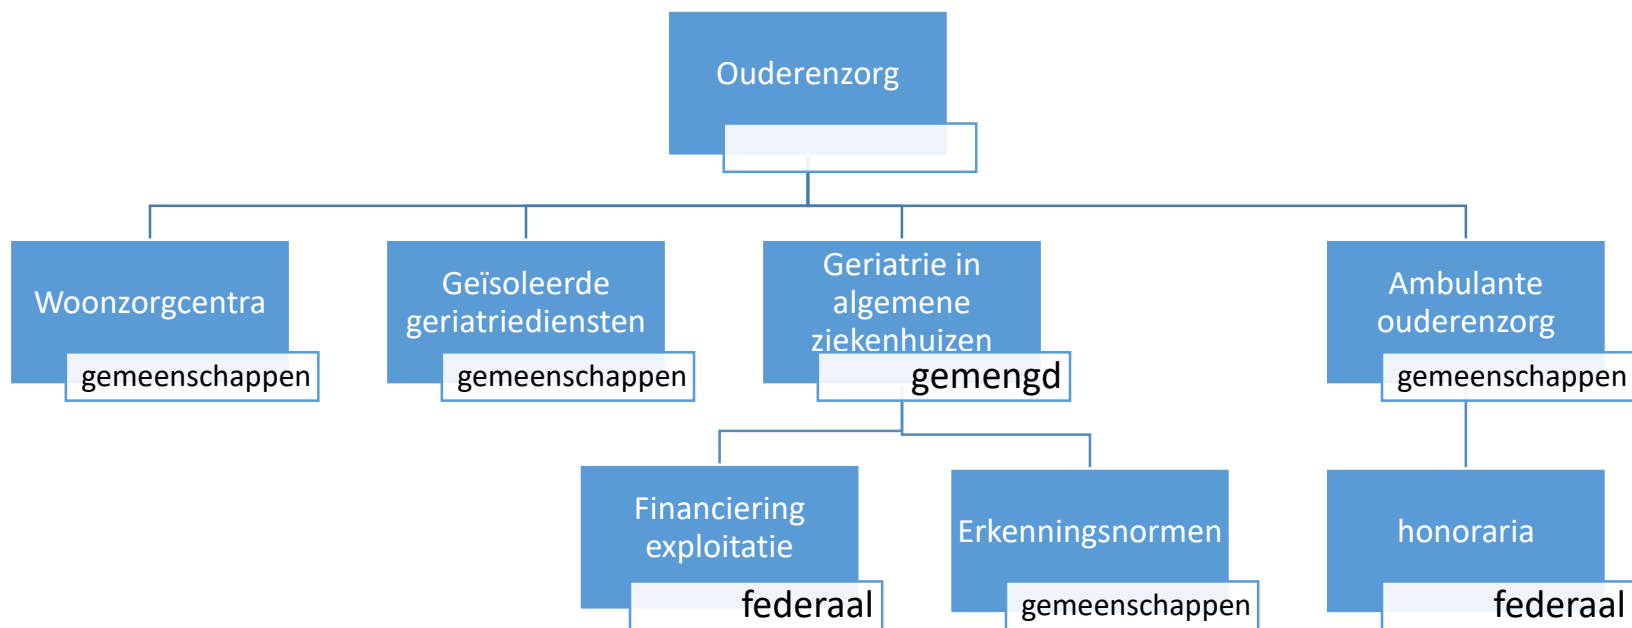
Ouderenzorg

Woonzorgcentra
gemeenschappen

Geïsoleerde geriatriediensten
gemeenschappen

Geriatrie in algemene ziekenhuizen
gemengd

Ambulante ouderenzorg
gemeenschappen

Financiering exploitatie
federaal

Erkenningsnormen
gemeenschappen

honoraria
federaal